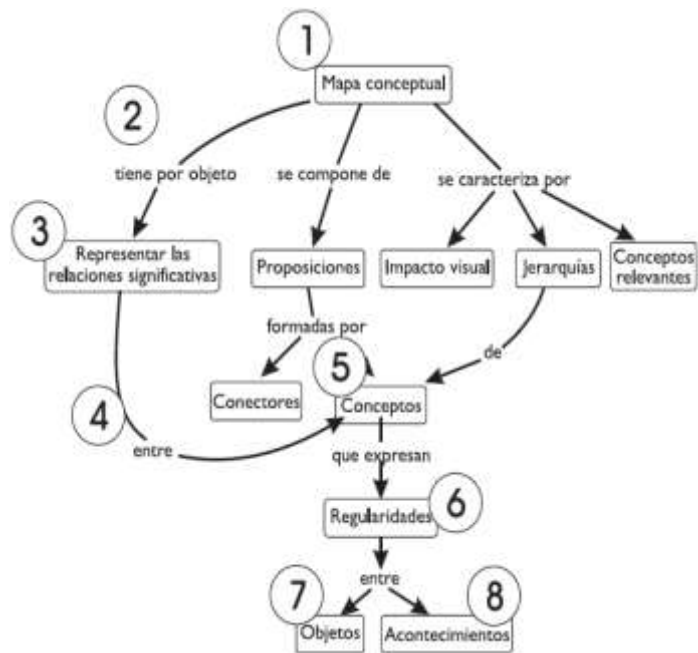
1
Mapa conceptual

2
tiene por objeto

se compone de

se caracteriza por

3
Representar las relaciones significativas

Proposiciones

Impacto visual

Jerarquías

Conceptos relevantes

formadas por

de

Conectores

5
Conceptos

4
entre

que expresan

Regularidades
6

entre

7
Objetos

8
Acontecimientos